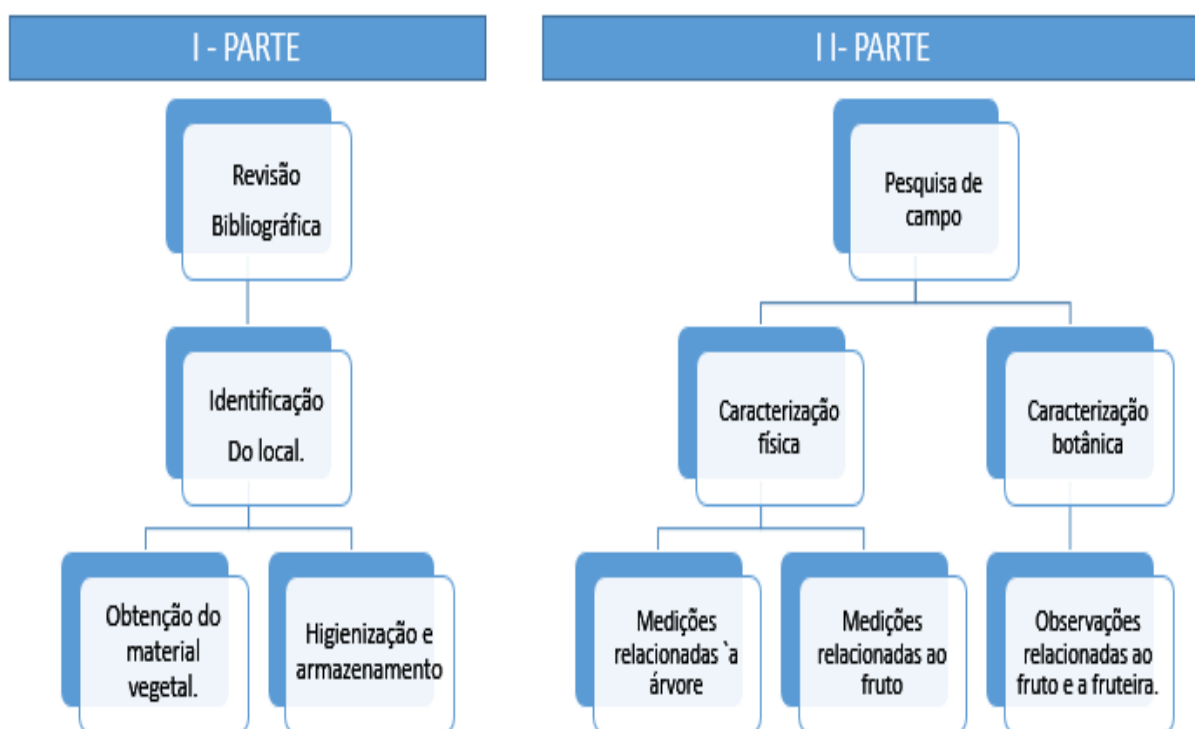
I - PARTE

Revisão Bibliográfica

Identificação Do local.

Obtenção do material vegetal.

Higienização e armazenamento

I I- PARTE

Pesquisa de campo

Caracterização física

Caracterização botânica

Medições relacionadas `a árvore

Medições relacionadas ao fruto

Observações relacionadas ao fruto e a fruteira.